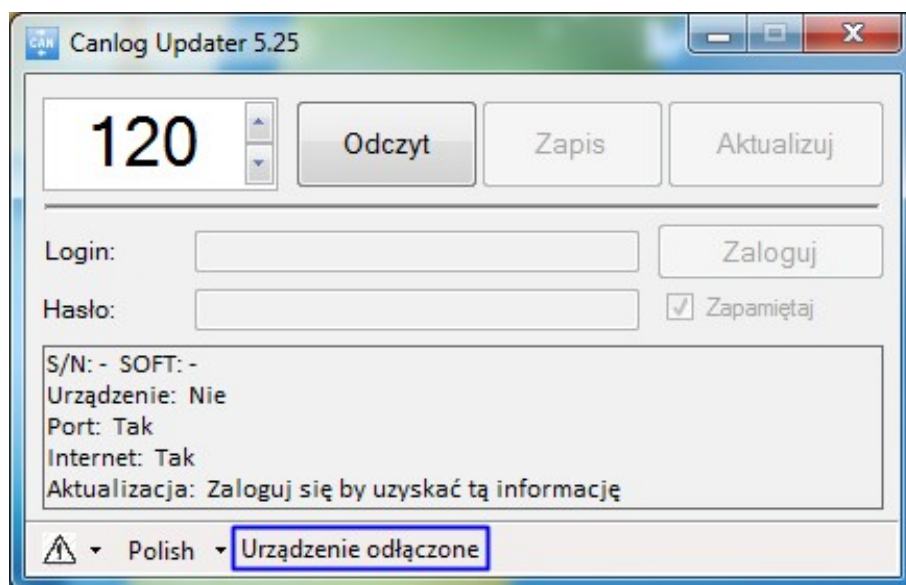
Canlog Updater 5.25

120

Odczyt

Zapis

Aktualizuj

Login:

Zaloguj

Hasło:

Zapamiętaj

S/N: - SOFT: -
Urządzenie: Nie
Port: Tak
Internet: Tak
Aktualizacja: Zaloguj się by uzyskać tą informację

Polish

Urządzenie odłączone